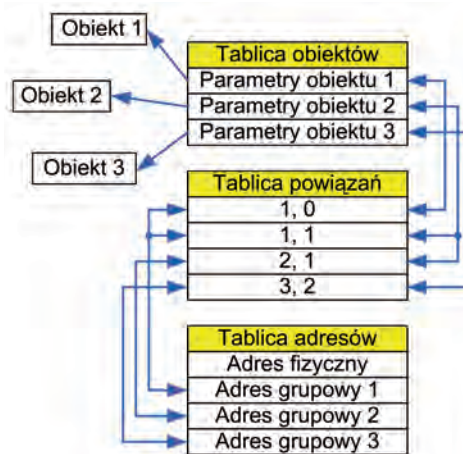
Obiekt 1

Obiekt 2

Obiekt 3

| Tablica obiektów |
|---|
| Parametry obiektu 1 |
| Parametry obiektu 2 |
| Parametry obiektu 3 |

| Tablica powiązań |
|---|
| 1, 0 |
| 1, 1 |
| 2, 1 |
| 3, 2 |

| Tablica adresów |
|---|
| Adres fizyczny |
| Adres grupowy 1 |
| Adres grupowy 2 |
| Adres grupowy 3 |